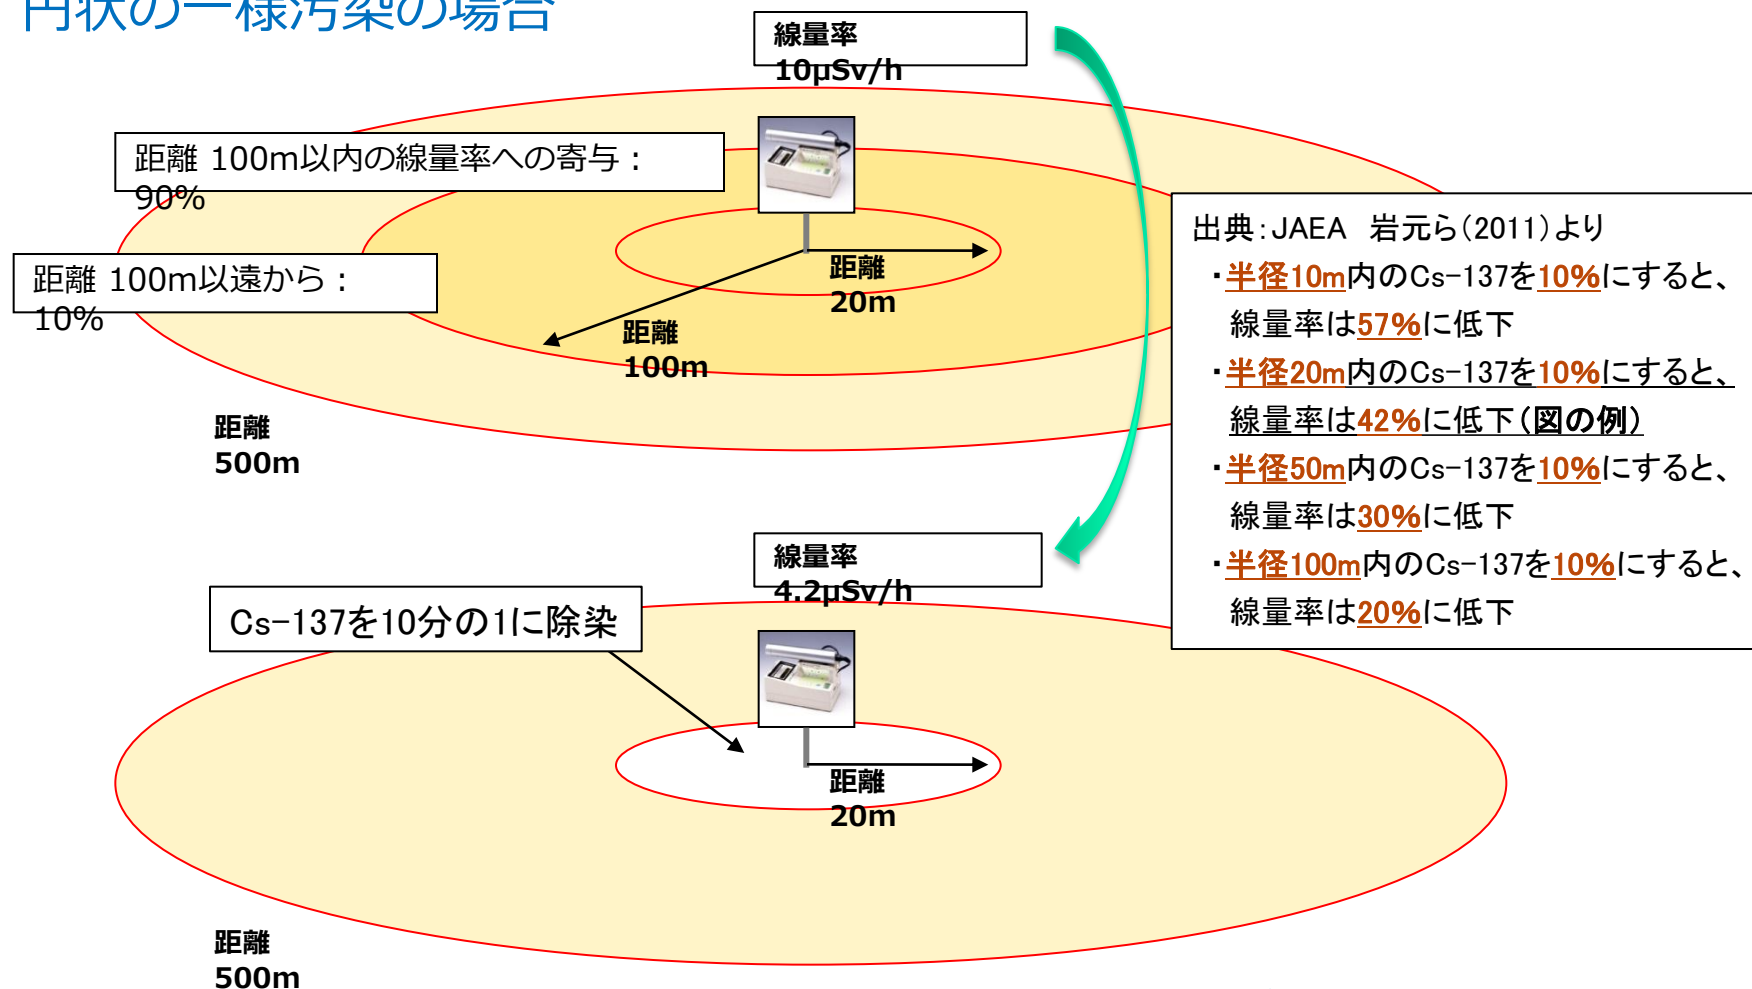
円状の一様汚染の場合

線量率
10μSv/h

距離 100m以内の線量率への寄与：
90%

距離 100m以遠から：
10%

距離
20m

距離
100m

距離
500m

出典：JAEA 岩元ら(2011)より
・半径10m内のCs-137を10%にすると、
線量率は57%に低下
・半径20m内のCs-137を10%にすると、
線量率は42%に低下(図の例)
・半径50m内のCs-137を10%にすると、
線量率は30%に低下
・半径100m内のCs-137を10%にすると、
線量率は20%に低下

線量率
4.2μSv/h

Cs-137を10分の1に除染

距離
20m

距離
500m